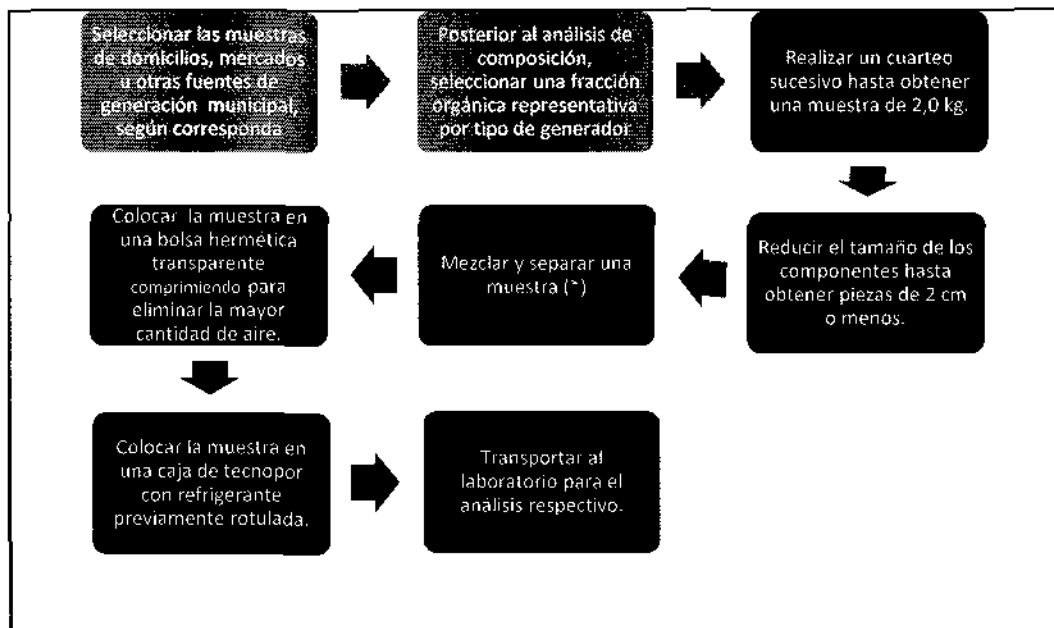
Seleccionar las muestras de domicilios, mercados u otras fuentes de generación municipal, según corresponda

Posterior al análisis de composición, seleccionar una fracción orgánica representativa por tipo de generador

Realizar un cuarteo sucesivo hasta obtener una muestra de 2,0 kg.

Reducir el tamaño de los componentes hasta obtener piezas de 2 cm o menos.

Mezclar y separar una muestra (*)

Colocar la muestra en una bolsa hermética transparente comprimiendo para eliminar la mayor cantidad de aire.

Colocar la muestra en una caja de tecnopor con refrigerante previamente rotulada.

Transportar al laboratorio para el análisis respectivo.